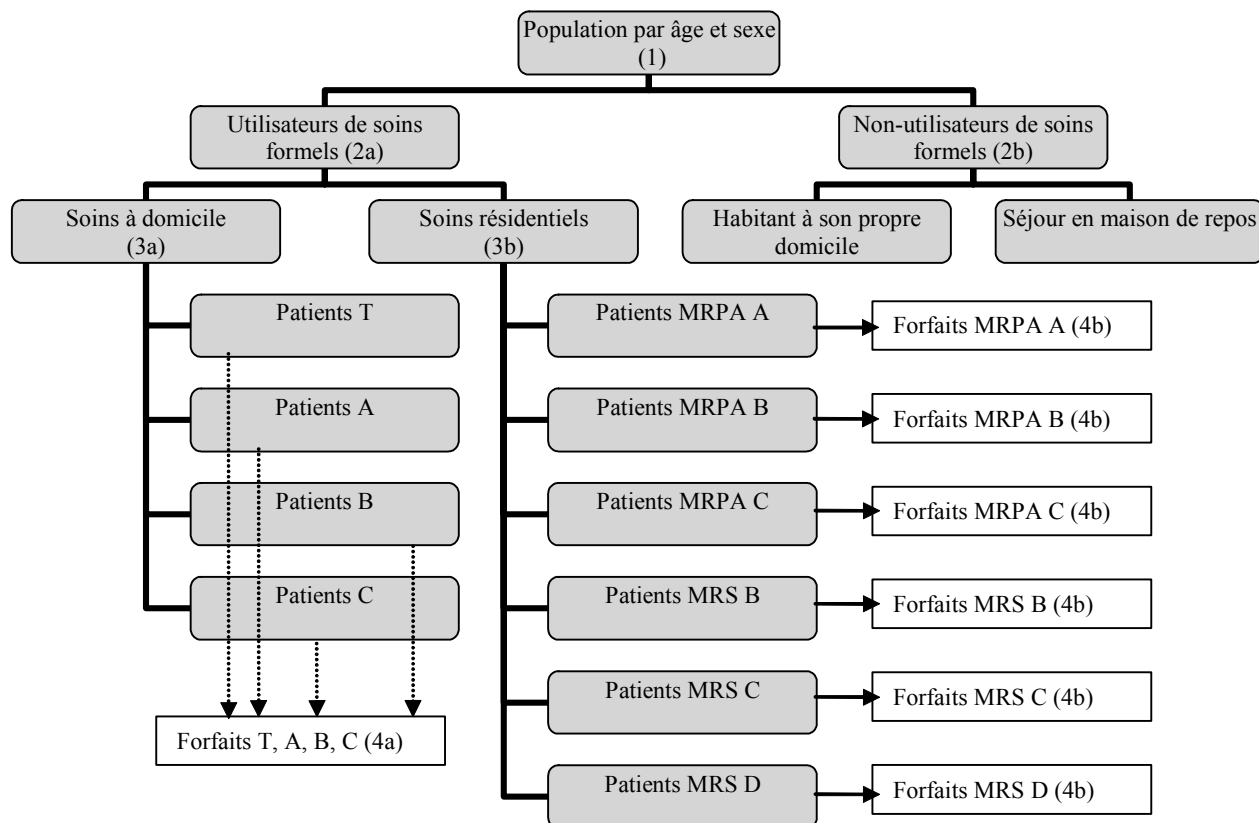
Population par âge et sexe (1)

Utilisateurs de soins formels (2a)

Non-utilisateurs de soins formels (2b)

Soins à domicile (3a)

Soins résidentiels (3b)

Habitant à son propre domicile

Séjour en maison de repos

Patients T

Patients A

Patients B

Patients C

Forfaits T, A, B, C (4a)

Patients MRPA A

Forfaits MRPA A (4b)

Patients MRPA B

Forfaits MRPA B (4b)

Patients MRPA C

Forfaits MRPA C (4b)

Patients MRS B

Forfaits MRS B (4b)

Patients MRS C

Forfaits MRS C (4b)

Patients MRS D

Forfaits MRS D (4b)